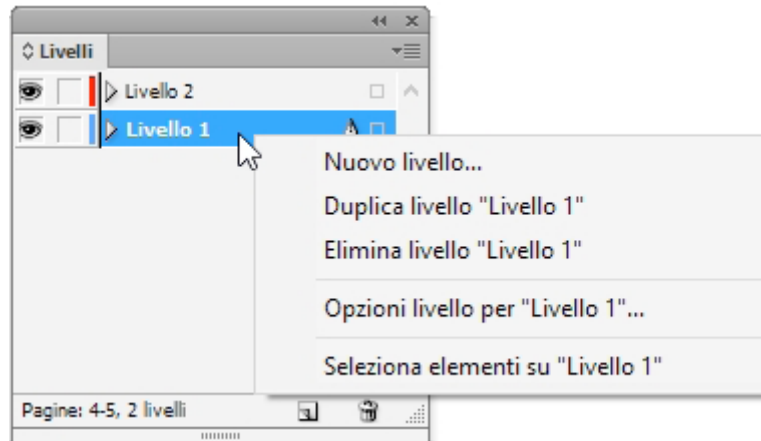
Livelli

Livello 2

Livello 1

Nuovo livello...

Duplica livello "Livello 1"

Elimina livello "Livello 1"

Opzioni livello per "Livello 1"...

Seleziona elementi su "Livello 1"

Pagine: 4-5, 2 livelli